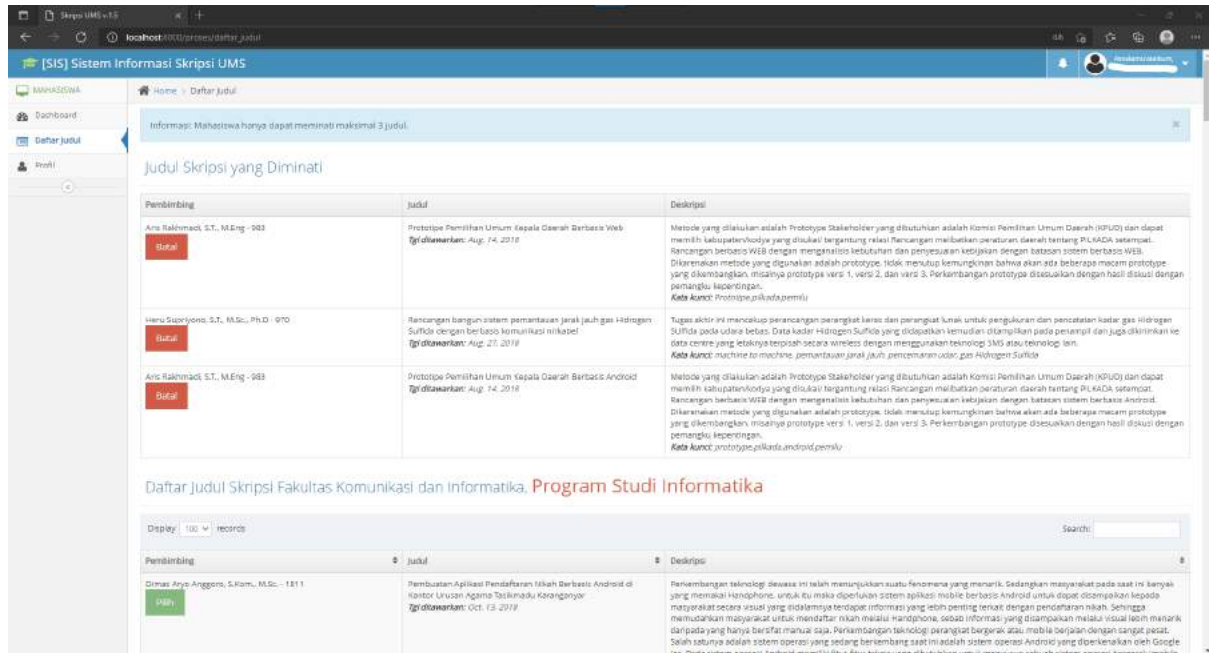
Skripsi UMS v.1.5

localhost:8000/proses/daftar_judul

[SIS] Sistem Informasi Skripsi UMS

MAHASISWA

Dashboard

Daftar Judul

Profil

Home > Daftar Judul

Informasi: Mahasiswa hanya dapat meminati maksimal 3 judul.

Judul Skripsi yang Diminati

| Pembimbing | Judul | Deskripsi |
|---|---|---|
| Aris Rakhmadi, S.T., M.Eng - 983 Batal | Prototipe Pemilihan Umum Kepala Daerah Berbasis Web Tgl ditawarkan: Aug. 14, 2018 | Metode yang dilakukan adalah Prototype Stakeholder yang dibutuhkan adalah Komisi Pemilihan Umum Daerah (KPUD) dan dapat memilih kabupaten/kodya yang diukai/ tergantung relasi Rancangan melibatkan peraturan daerah tentang PILKADA setempat. Rancangan berbasis WEB dengan menganalisis kebutuhan dan penyesuaian kebijakan dengan batasan sistem berbasis WEB. Dikarenakan metode yang digunakan adalah prototype, tidak menutup kemungkinan bahwa akan ada beberapa macam prototype yang dikembangkan, misalnya prototype versi 1, versi 2, dan versi 3. Perkembangan prototype disesuaikan dengan hasil diskusi dengan pemangku kepentingan. Kata kunci: Prototipe,pilkada,pemilu |
| Heru Supriyono, S.T., M.Sc., Ph.D - 970 Batal | Rancangan bangun sistem pemantauan jarak jauh gas Hidrogen Sulfida dengan berbasis komunikasi nirkabel Tgl ditawarkan: Aug. 27, 2018 | Tugas akhir ini mencakup perancangan perangkat keras dan perangkat lunak untuk pengukuran dan pencatatan kadar gas Hidrogen Sulfida pada udara bebas. Data kadar Hidrogen Sulfida yang didapatkan kemudian ditampilkan pada penampil dan juga dikirimkan ke data centre yang letaknya terpisah secara wireless dengan menggunakan teknologi SMS atau teknologi lain. Kata kunci: machine to machine, pemantauan jarak jauh, pencemaran udara, gas Hidrogen Sulfida |
| Aris Rakhmadi, S.T., M.Eng - 983 Batal | Prototipe Pemilihan Umum Kepala Daerah Berbasis Android Tgl ditawarkan: Aug. 14, 2018 | Metode yang dilakukan adalah Prototype Stakeholder yang dibutuhkan adalah Komisi Pemilihan Umum Daerah (KPUD) dan dapat memilih kabupaten/kodya yang diukai/ tergantung relasi Rancangan melibatkan peraturan daerah tentang PILKADA setempat. Rancangan berbasis WEB dengan menganalisis kebutuhan dan penyesuaian kebijakan dengan batasan sistem berbasis Android. Dikarenakan metode yang digunakan adalah prototype, tidak menutup kemungkinan bahwa akan ada beberapa macam prototype yang dikembangkan, misalnya prototype versi 1, versi 2, dan versi 3. Perkembangan prototype disesuaikan dengan hasil diskusi dengan pemangku kepentingan. Kata kunci: prototype,pilkada,android,pemilu |

Daftar Judul Skripsi Fakultas Komunikasi dan Informatika, Program Studi Informatika

Display 100 records

Search:

| Pembimbing | Judul | Deskripsi |
|---|---|---|
| Dimas Aryo Anggoro, S.Kom., M.Sc. - 1811 Pilih | Pembuatan Aplikasi Pendaftaran Nikah Berbasis Android di Kantor Urusan Agama Tasikmadu Karanganyar Tgl ditawarkan: Oct. 13, 2018 | Perkembangan teknologi dewasa ini telah menunjukkan suatu fenomena yang menarik. Sedangkan masyarakat pada saat ini banyak yang memakai Handphone, untuk itu maka diperlukan sistem aplikasi mobile berbasis Android untuk dapat disampaikan kepada masyarakat secara visual yang didalamnya terdapat informasi yang lebih penting terkait dengan pendaftaran nikah. Sehingga memudahkan masyarakat untuk mendaftar nikah melalui Handphone, sebab informasi yang disampaikan melalui visual lebih menarik daripada yang hanya bersifat manual saja. Perkembangan teknologi perangkat bergerak atau mobile berjalan dengan sangat pesat. Salah satunya adalah sistem operasi yang sedang berkembang saat ini adalah sistem operasi Android yang diperkenalkan oleh Google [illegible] |